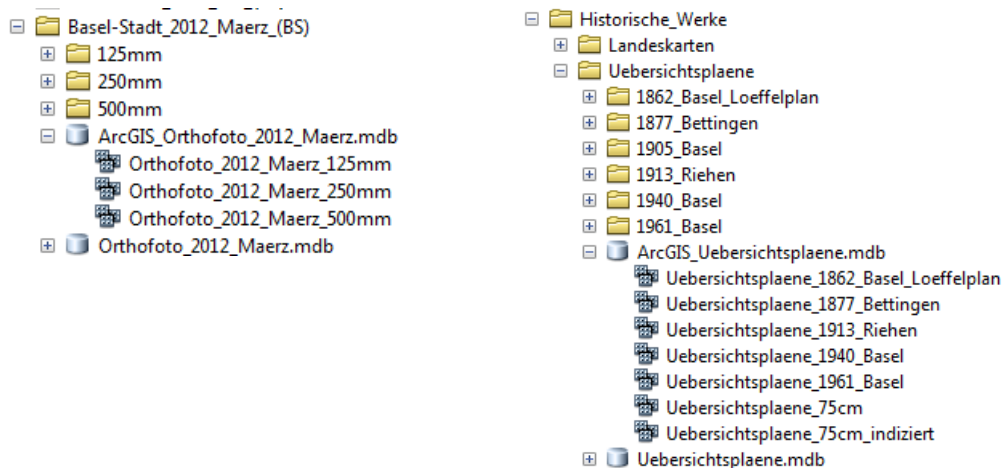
Basel-Stadt_2012_Maerz_(BS)
125mm
250mm
500mm
ArcGIS_Orthofoto_2012_Maerz.mdb
Orthofoto_2012_Maerz_125mm
Orthofoto_2012_Maerz_250mm
Orthofoto_2012_Maerz_500mm
Orthofoto_2012_Maerz.mdb

Historische_Werke
Landeskarten
Uebersichtsplaene
1862_Basel_Loeffelplan
1877_Bettingen
1905_Basel
1913_Riehen
1940_Basel
1961_Basel
ArcGIS_Uebersichtsplaene.mdb
Uebersichtsplaene_1862_Basel_Loeffelplan
Uebersichtsplaene_1877_Bettingen
Uebersichtsplaene_1913_Riehen
Uebersichtsplaene_1940_Basel
Uebersichtsplaene_1961_Basel
Uebersichtsplaene_75cm
Uebersichtsplaene_75cm_indiziert
Uebersichtsplaene.mdb